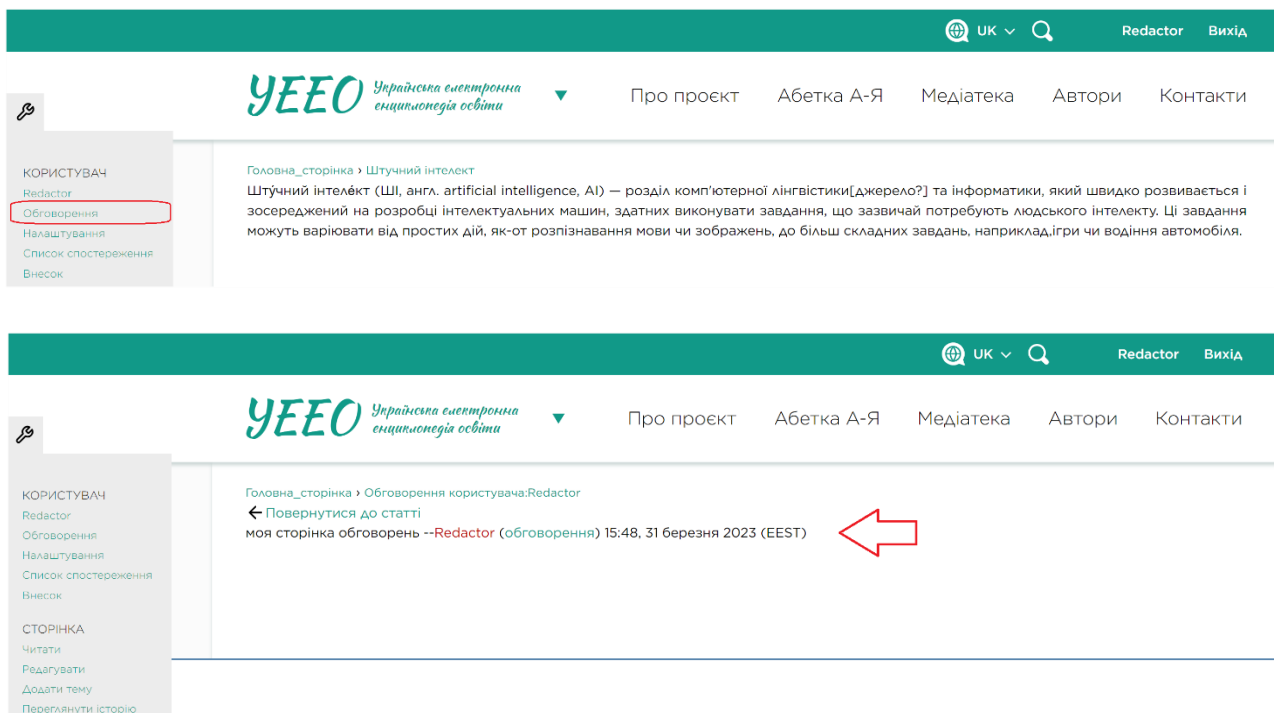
UK Redactor Вихід

УЕЕО Українська електронна енциклопедія освіти

Про проєкт Абетка А-Я Медіатека Автори Контакти

КОРИСТУВАЧ
Redactor
Обговорення
Налаштування
Список спостереження
Внесок

Головна_сторінка › Штучний інтелект

Шту́чний інтеле́кт (ШІ, англ. artificial intelligence, AI) — розділ комп'ютерної лінгвістики[джерело?] та інформатики, який швидко розвивається і зосереджений на розробці інтелектуальних машин, здатних виконувати завдання, що зазвичай потребують людського інтелекту. Ці завдання можуть варіювати від простих дій, як-от розпізнавання мови чи зображень, до більш складних завдань, наприклад,ігри чи водіння автомобіля.

UK Redactor Вихід

УЕЕО Українська електронна енциклопедія освіти

Про проєкт Абетка А-Я Медіатека Автори Контакти

КОРИСТУВАЧ
Redactor
Обговорення
Налаштування
Список спостереження
Внесок

СТОРІНКА
Читати
Редагувати
Додати тему
Переглянути історію

Головна_сторінка › Обговорення користувача:Redactor
Повернутися до статті
моя сторінка обговорень --Redactor (обговорення) 15:48, 31 березня 2023 (EEST)